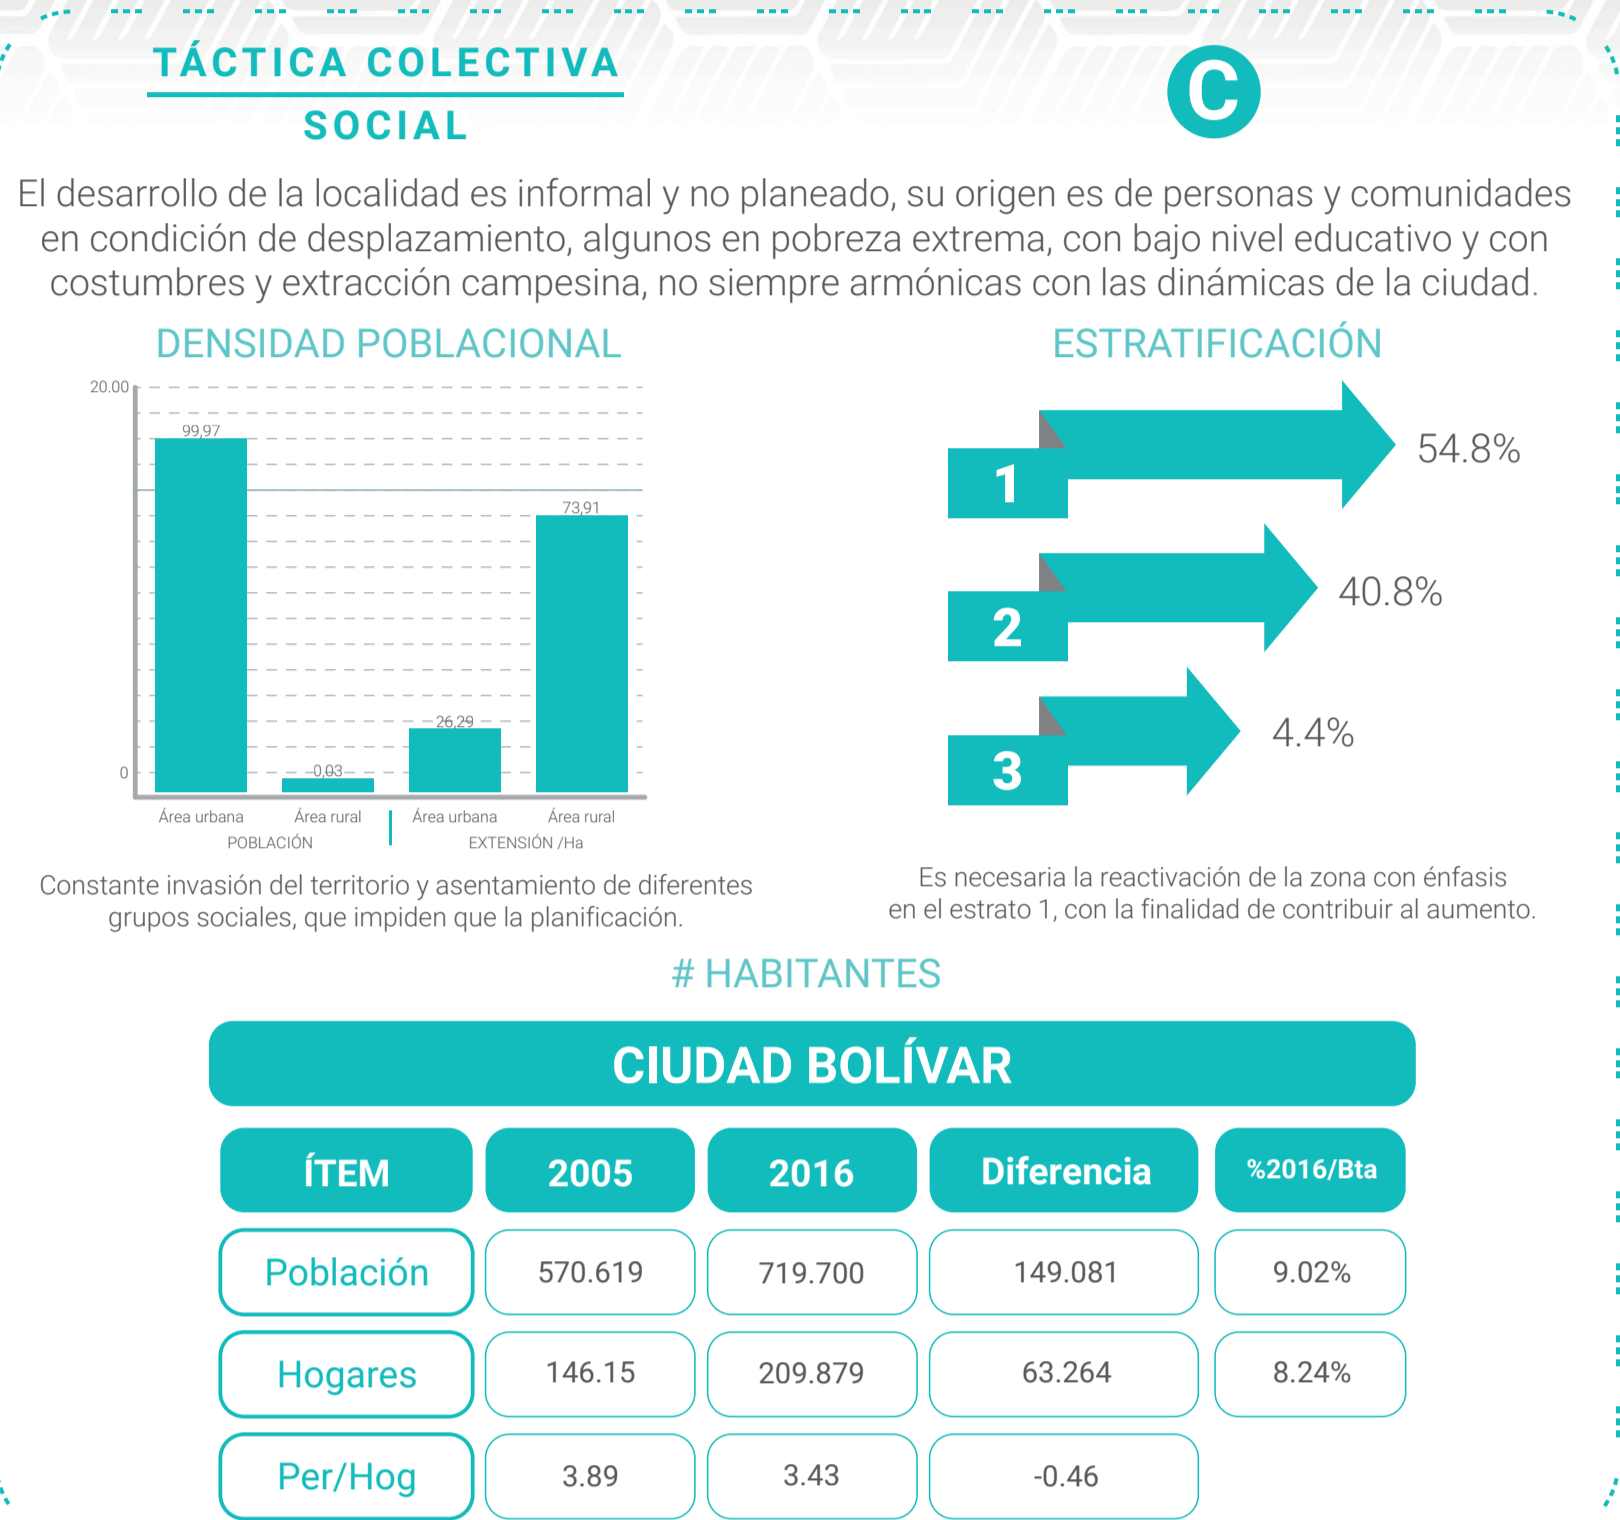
TÁCTICA COLECTIVA

SOCIAL

C

El desarrollo de la localidad es informal y no planeado, su origen es de personas y comunidades en condición de desplazamiento, algunos en pobreza extrema, con bajo nivel educativo y con costumbres y extracción campesina, no siempre armónicas con las dinámicas de la ciudad.

DENSIDAD POBLACIONAL

20.00

0

99,97

0,03

26,29

73,91

Área urbana

Área rural

Área urbana

Área rural

POBLACIÓN

EXTENSIÓN /Ha

Constante invasión del territorio y asentamiento de diferentes grupos sociales, que impiden que la planificación.

ESTRATIFICACIÓN

1

54.8%

2

40.8%

3

4.4%

Es necesaria la reactivación de la zona con énfasis en el estrato 1, con la finalidad de contribuir al aumento.

# HABITANTES

CIUDAD BOLÍVAR

| ÍTEM | 2005 | 2016 | Diferencia | %2016/Bta |
|---|---|---|---|---|
| Población | 570.619 | 719.700 | 149.081 | 9.02% |
| Hogares | 146.15 | 209.879 | 63.264 | 8.24% |
| Per/Hog | 3.89 | 3.43 | -0.46 | |